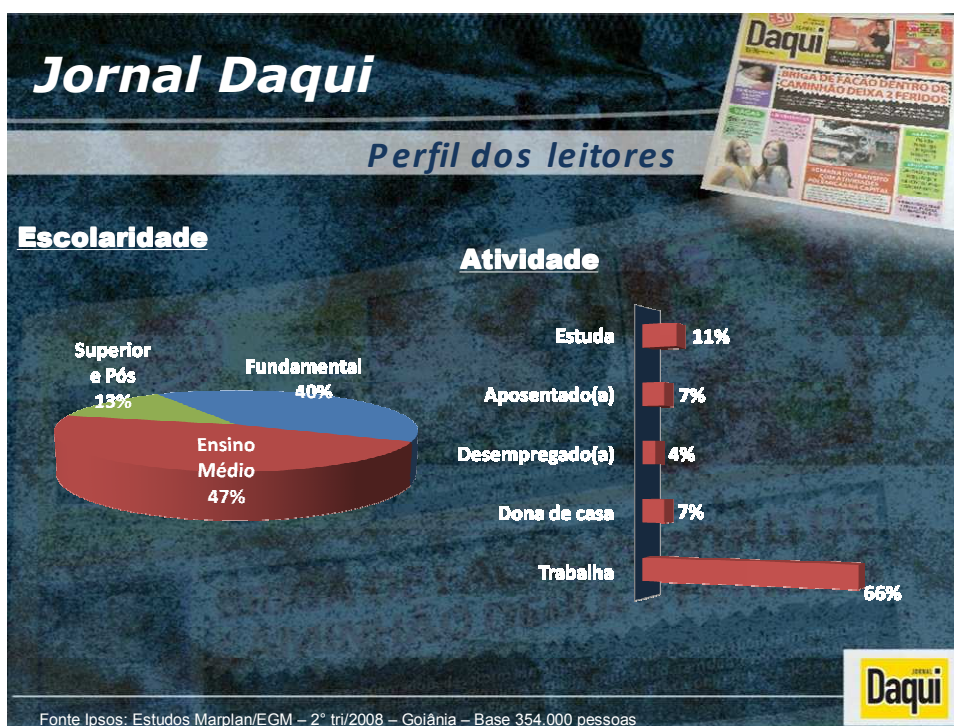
Jornal Daqui

Perfil dos leitores

Escolaridade

Superior e Pós 13%

Fundamental 40%

Ensino Médio 47%

Atividade

Estuda 11%

Aposentado(a) 7%

Desempregado(a) 4%

Dona de casa 7%

Trabalha 66%

Jornal Daqui

Fonte Ipsos: Estudos Marplan/EGM – 2° tri/2008 – Goiânia – Base 354.000 pessoas